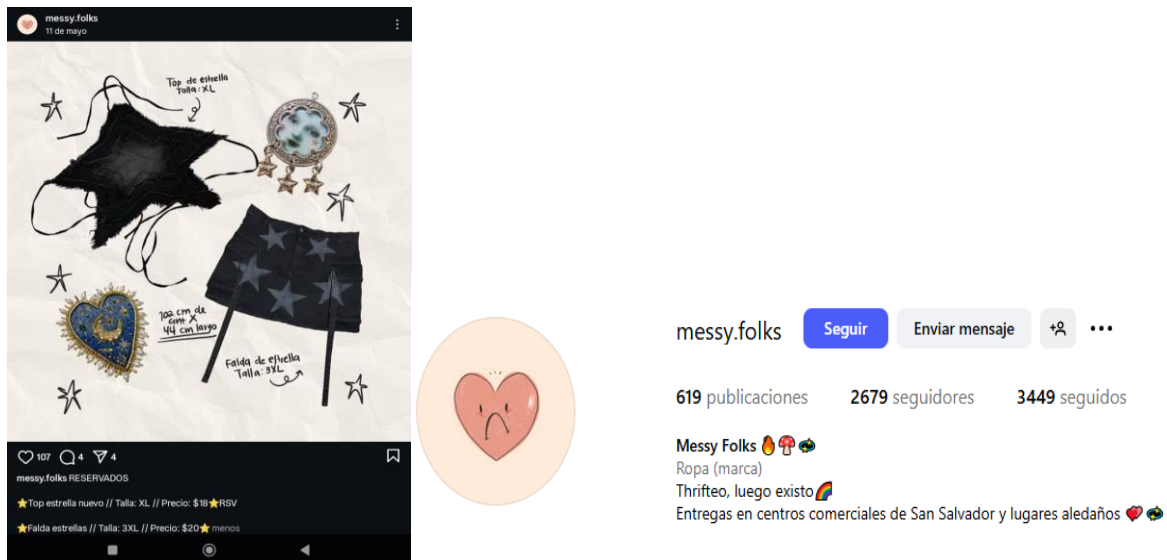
messy.folks
11 de mayo

Top de estrella
Talla: XL

100 cm de cint. X
44 cm largo

Falda de estrella
Talla: 3XL

107 4 4

messy.folks RESERVADOS

⭐Top estrella nuevo // Talla: XL // Precio: $18⭐RSV

⭐Falda estrellas // Talla: 3XL // Precio: $20⭐ menos

messy.folks
Seguir
Enviar mensaje

619 publicaciones
2679 seguidores
3449 seguidos

Messy Folks 🔥🍄
Ropa (marca)
Thrifteo, luego existo🌈
Entregas en centros comerciales de San Salvador y lugares aledaños ❤️